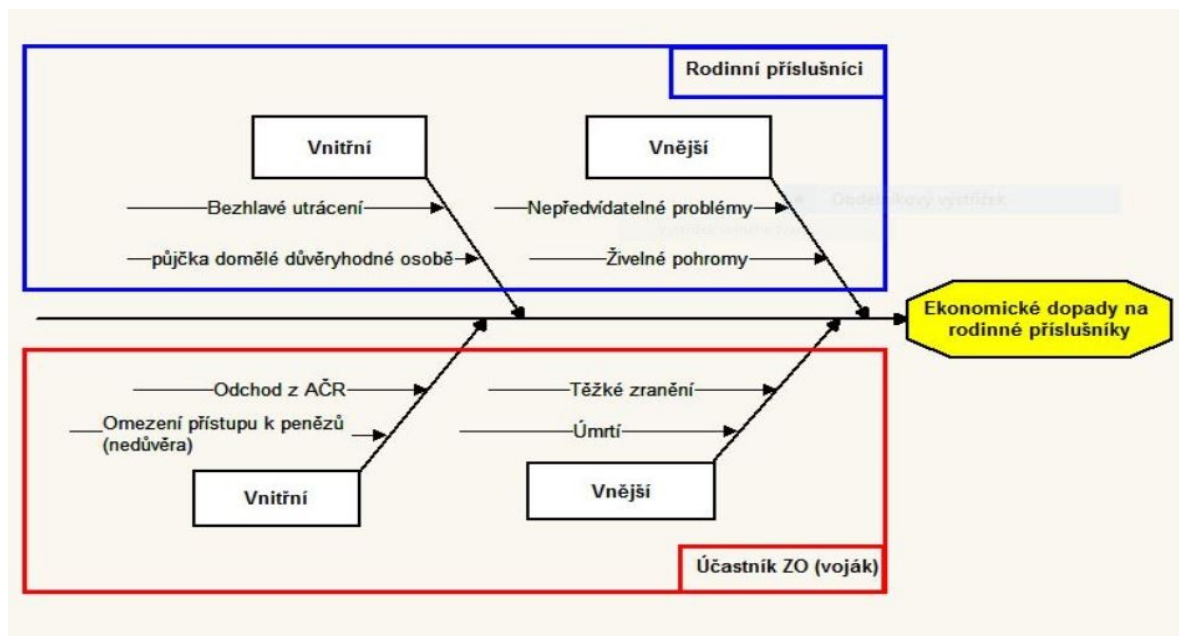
Rodinní příslušníci

Vnitřní

Vnější

Bezhlavé utrácení

Nepředvídatelné problémy

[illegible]

půjčka domělé důvěryhodné osobě

Živelné pohromy

Ekonomické dopady na rodinné příslušníky

Odchod z AČR

Těžké zranění

Omezení přístupu k penězů (nedůvěra)

Úmrtí

Vnitřní

Vnější

Účastník ZO (voják)